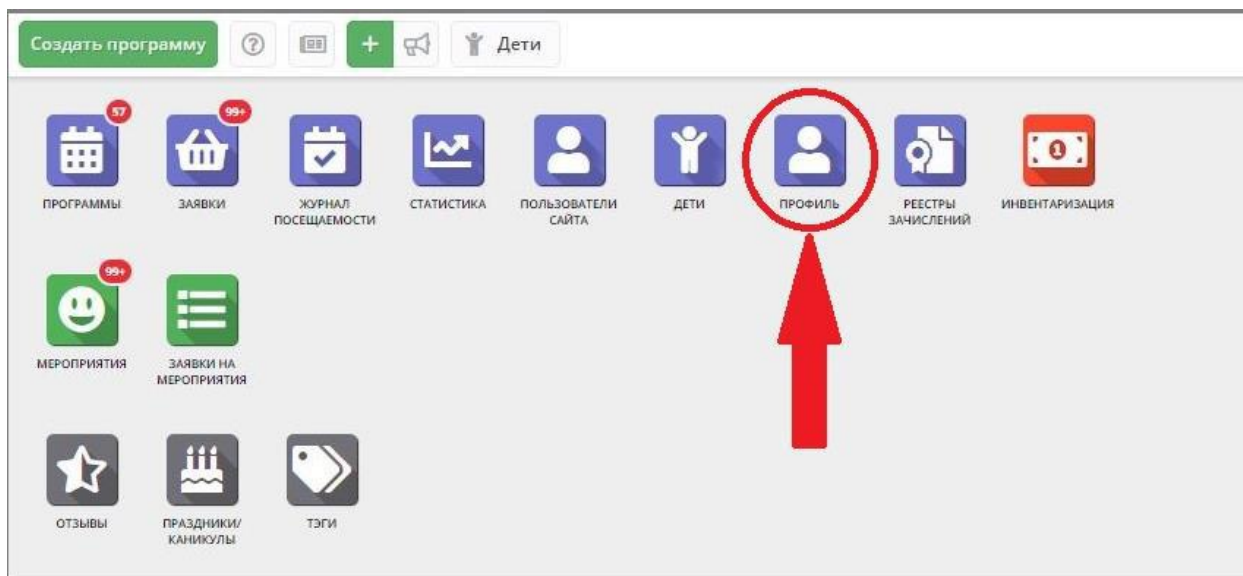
Создать программу
+
Дети

57
ПРОГРАММЫ
99+
ЗАЯВКИ
ЖУРНАЛ ПОСЕЩАЕМОСТИ
СТАТИСТИКА
ПОЛЬЗОВАТЕЛИ САЙТА
ДЕТИ
ПРОФИЛЬ
РЕЕСТРЫ ЗАЧИСЛЕНИЙ
ИНВЕНТАРИЗАЦИЯ

99+
МЕРОПРИЯТИЯ
ЗАЯВКИ НА МЕРОПРИЯТИЯ

ОТЗЫВЫ
ПРАЗДНИКИ/ КАНИКУЛЫ
ТЭГИ